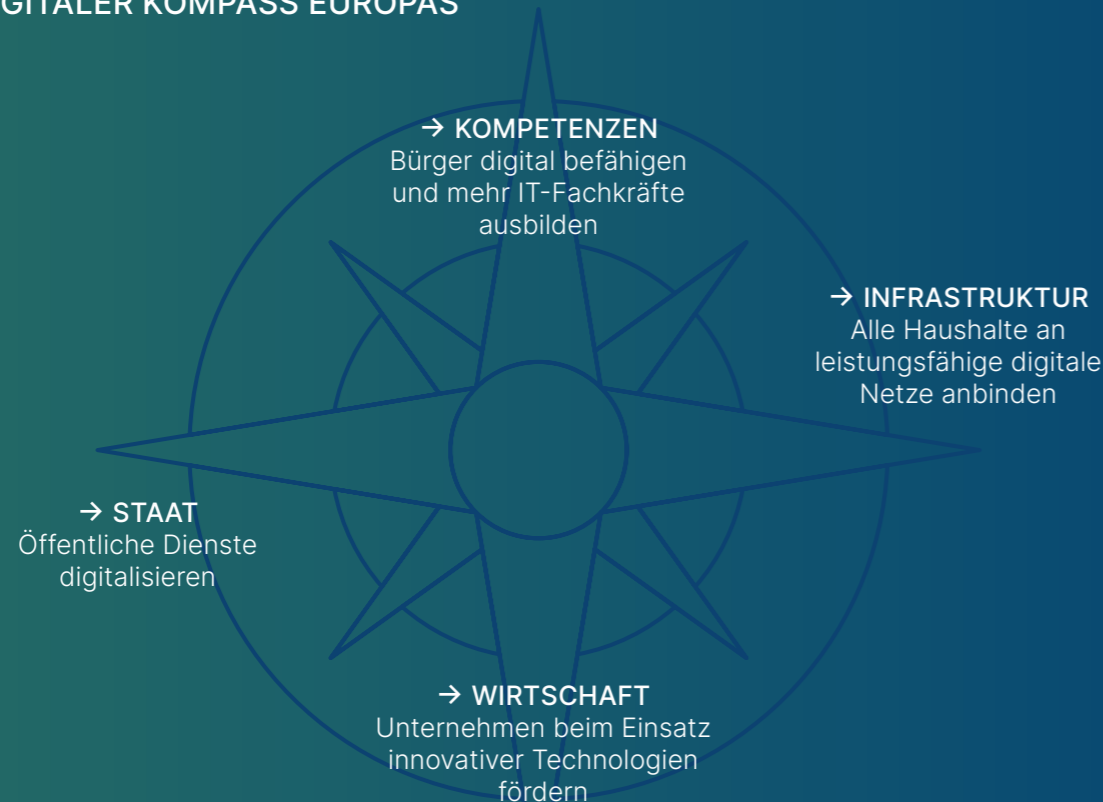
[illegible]GITALER KOMPASS EUROPAS

→ KOMPETENZEN
Bürger digital befähigen und mehr IT-Fachkräfte ausbilden

→ INFRASTRUKTUR
Alle Haushalte an leistungsfähige digitale Netze anbinden

→ STAAT
Öffentliche Dienste digitalisieren

→ WIRTSCHAFT
Unternehmen beim Einsatz innovativer Technologien fördern